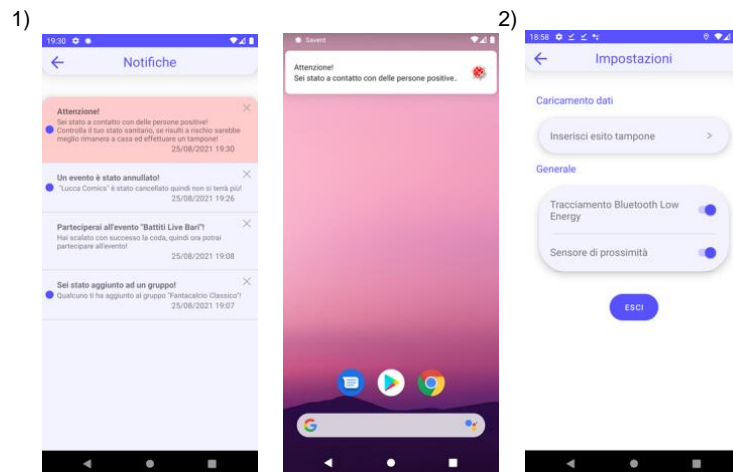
1)

19:30

Notifiche

Attenzione!
Sei stato a contatto con delle persone positive! Controlla il tuo stato sanitario, se risulti a rischio sarebbe meglio rimanere a casa ed effettuare un tampone!
25/08/2021 19:30

Un evento è stato annullato!
"Lucca Comics" è stato cancellato quindi non si terrà più!
25/08/2021 19:26

Parteciperai all'evento "Battiti Live Bari"!
Hai scalato con successo la coda, quindi ora potrai partecipare all'evento!
25/08/2021 19:08

Sei stato aggiunto ad un gruppo!
Qualcuno ti ha aggiunto al gruppo "Fantacalcio Classico"!
25/08/2021 19:07

Savent

Attenzione!
Sei stato a contatto con delle persone positive..

G

2)

18:58

Impostazioni

Caricamento dati

Inserisci esito tampone

Generale

Tracciamento Bluetooth Low Energy

Sensore di prossimità

ESCI